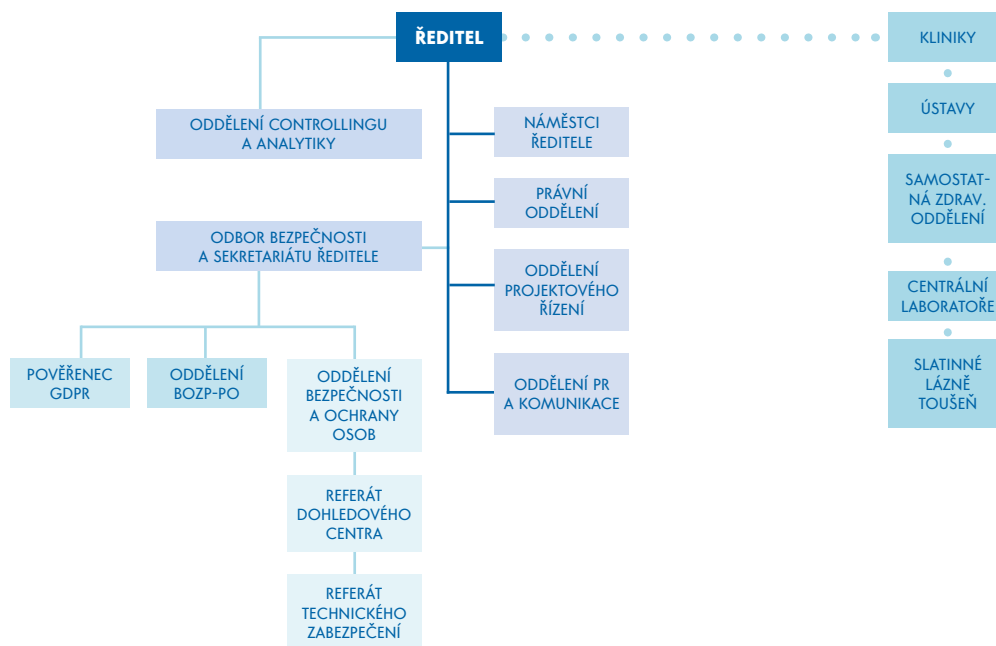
ŘEDITEL

ODDĚLENÍ CONTROLLINGU A ANALYTIKY

ODBOR BEZPEČNOSTI A SEKRETARIÁTU ŘEDITELE

POVĚŘENEC GDPR

ODDĚLENÍ BOZP-PO

ODDĚLENÍ BEZPEČNOSTI A OCHRANY OSOB

REFERÁT DOHLEDOVÉHO CENTRA

REFERÁT TECHNICKÉHO ZABEZPEČENÍ

NÁMĚSTCI ŘEDITELE

PRÁVNÍ ODDĚLENÍ

ODDĚLENÍ PROJEKTOVÉHO ŘÍZENÍ

ODDĚLENÍ PR A KOMUNIKACE

KLINIKY

ÚSTAVY

SAMOSTATNÁ ZDRAV. ODDĚLENÍ

CENTRÁLNÍ LABORATOŘE

SLATINNÉ LÁZNĚ TOUŠEŇ